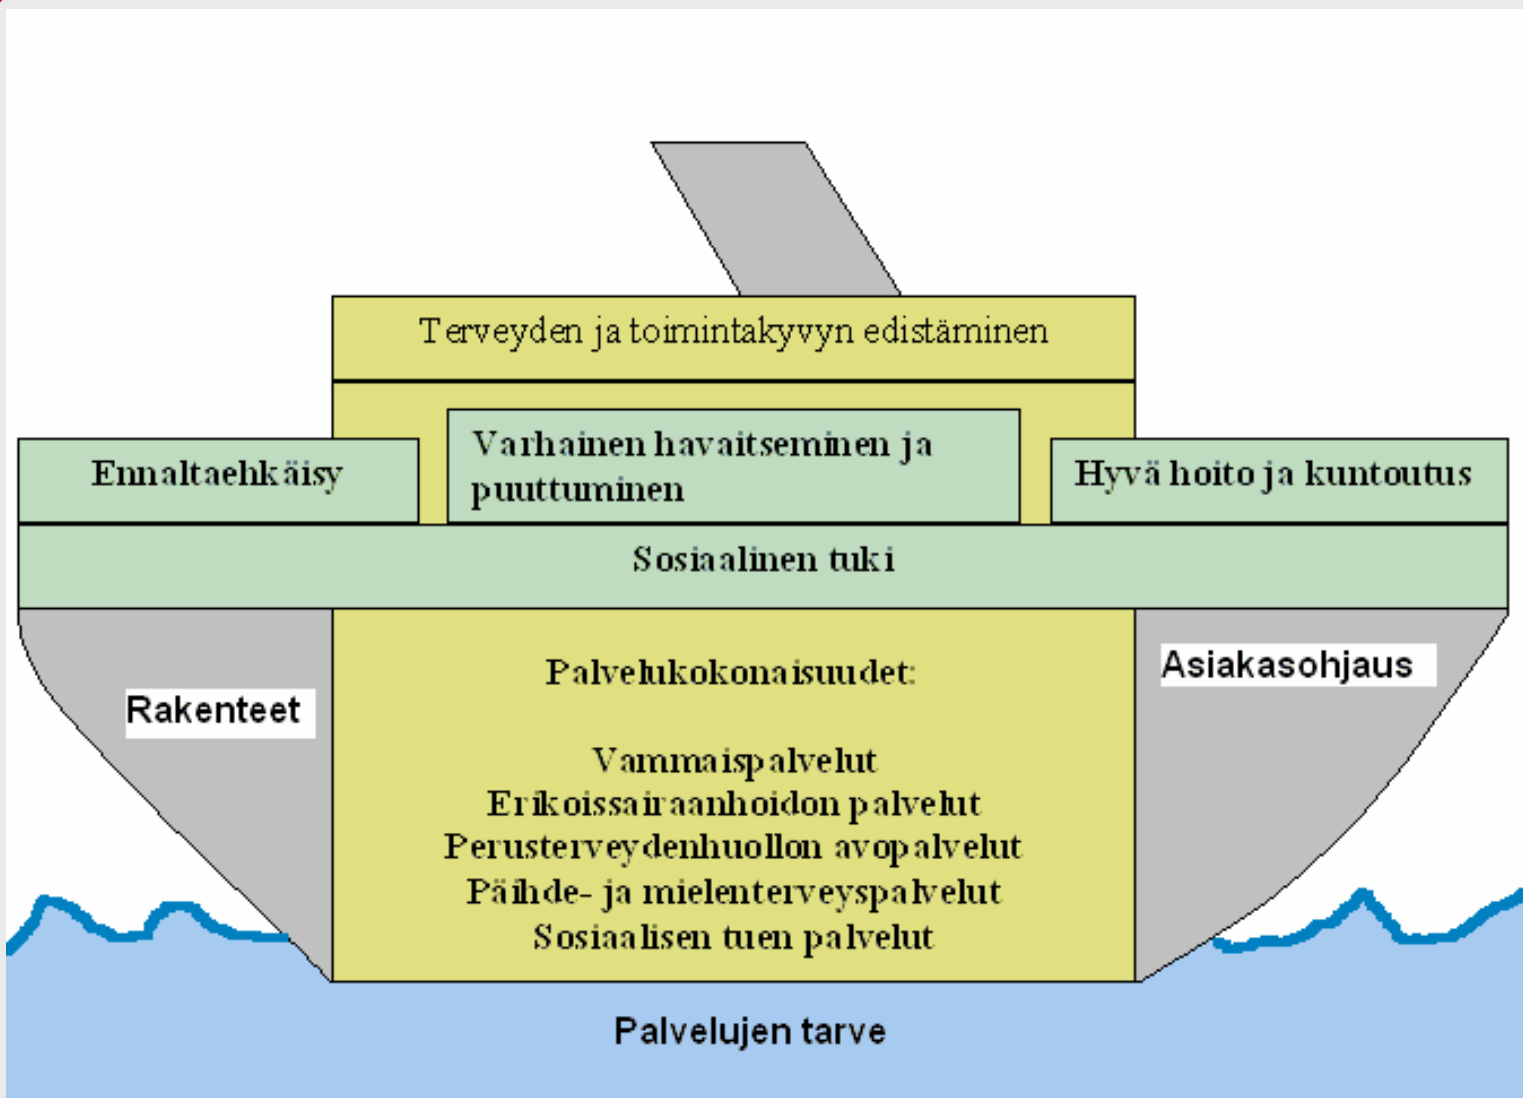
Terveyden ja toimintakyvyn edistäminen

Ennaltaehkäisy

Varhainen havaitseminen ja puuttuminen

Hyvä hoito ja kuntoutus

Sosiaalinen tuki

Rakenteet

Palvelukokonaisuudet:

Vammaispalvelut
Erikoissairaanhoidon palvelut
Perusterveydenhuollon avopalvelut
Päihde- ja mielenterveyspalvelut
Sosiaalisen tuen palvelut

Asiakasohjaus

Palvelujen tarve